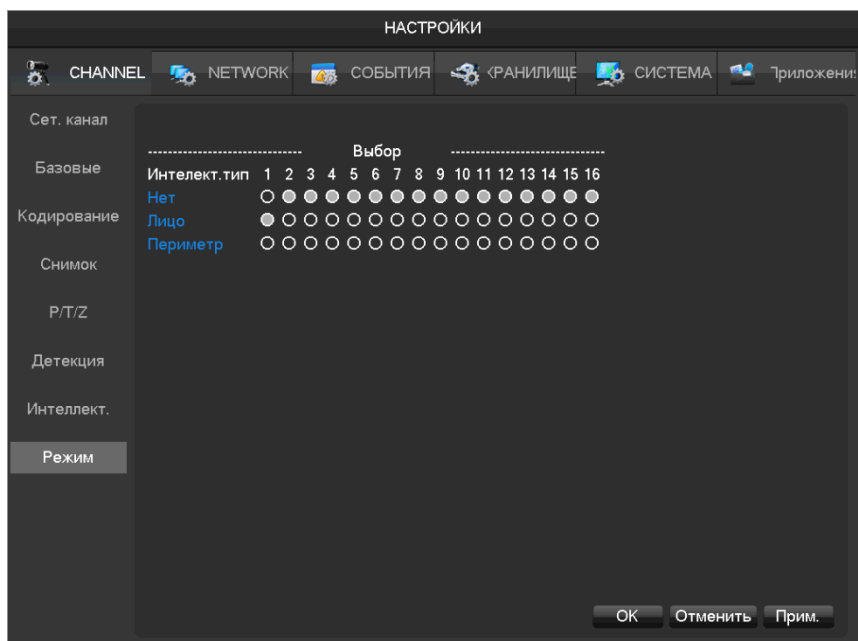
НАСТРОЙКИ

CHANNEL NETWORK СОБЫТИЯ ХРАНИЛИЩЕ СИСТЕМА Приложени

Сет. канал

Базовые

Кодирование

Снимок

P/T/Z

Детекция

Интеллект.

Режим

------------------------------ Выбор ------------------------------

| Интелект.тип | 1 | 2 | 3 | 4 | 5 | 6 | 7 | 8 | 9 | 10 | 11 | 12 | 13 | 14 | 15 | 16 |
|---|---|---|---|---|---|---|---|---|---|---|---|---|---|---|---|---|
| Нет | ○ | ● | ● | ● | ● | ● | ● | ● | ● | ● | ● | ● | ● | ● | ● | ● |
| Лицо | ● | ○ | ○ | ○ | ○ | ○ | ○ | ○ | ○ | ○ | ○ | ○ | ○ | ○ | ○ | ○ |
| Периметр | ○ | ○ | ○ | ○ | ○ | ○ | ○ | ○ | ○ | ○ | ○ | ○ | ○ | ○ | ○ | ○ |

OK Отменить Прим.